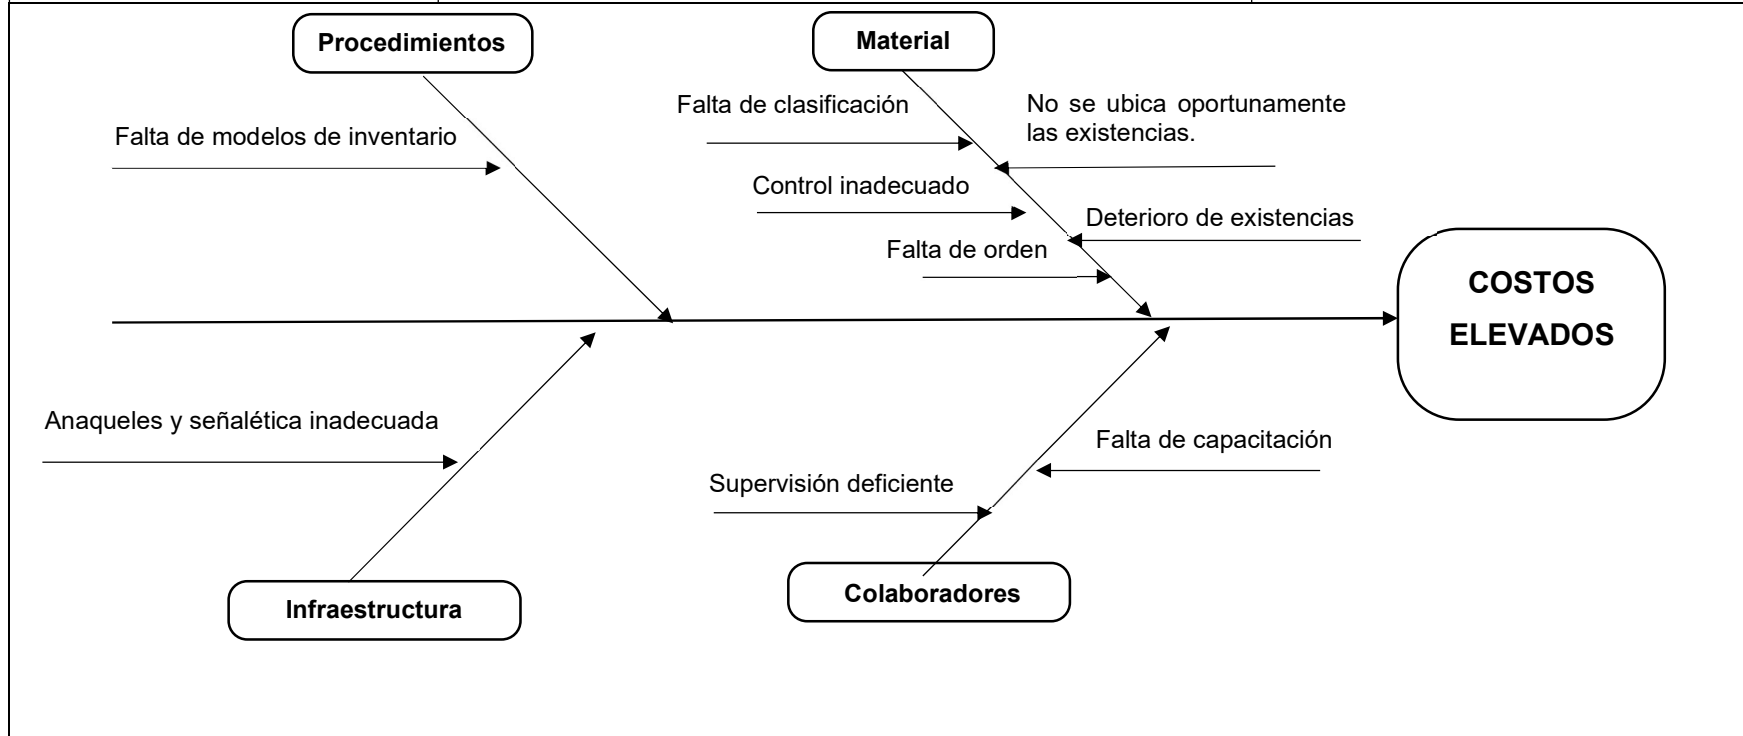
Procedimientos

Material

Falta de modelos de inventario

Falta de clasificación

No se ubica oportunamente las existencias.

Control inadecuado

Deterioro de existencias

Falta de orden

COSTOS ELEVADOS

Anaqueles y señalética inadecuada

Falta de capacitación

Supervisión deficiente

Infraestructura

Colaboradores